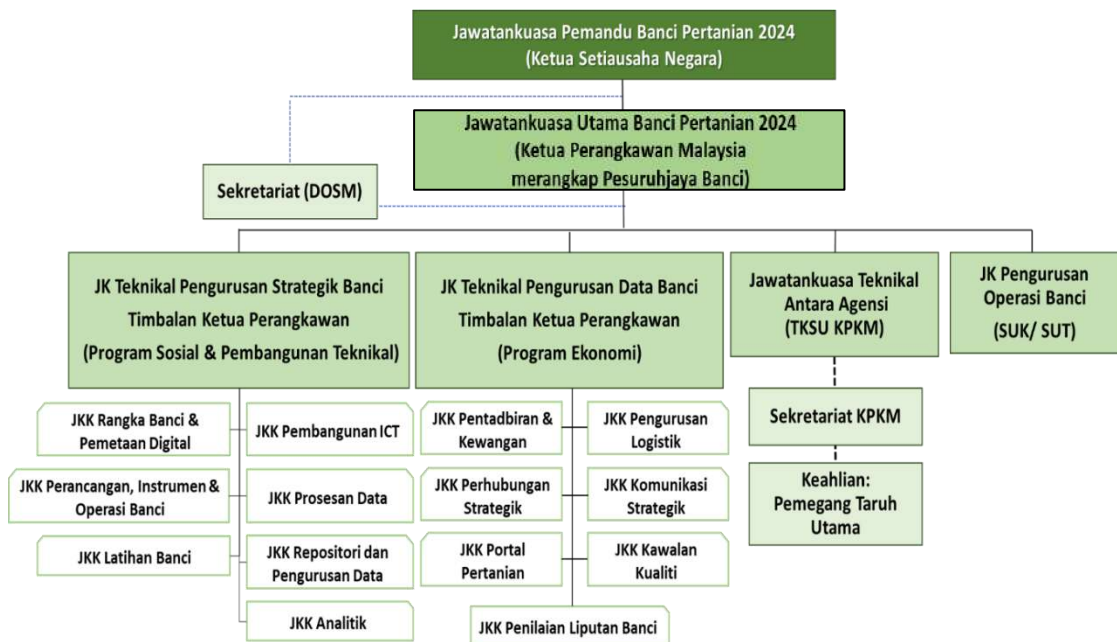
Jawatankuasa Pemandu Banci Pertanian 2024
(Ketua Setiausaha Negara)

Jawatankuasa Utama Banci Pertanian 2024
(Ketua Perangkawan Malaysia merangkap Pesuruhjaya Banci)

Sekretariat (DOSM)

JK Teknikal Pengurusan Strategik Banci
Timbalan Ketua Perangkawan
(Program Sosial & Pembangunan Teknikal)

JK Teknikal Pengurusan Data Banci
Timbalan Ketua Perangkawan
(Program Ekonomi)

Jawatankuasa Teknikal Antara Agensi
(TKSU KPKM)

JK Pengurusan Operasi Banci
(SUK/ SUT)

JKK Rangka Banci & Pemetaan Digital

JKK Pembangunan ICT

JKK Perancangan, Instrumen & Operasi Banci

JKK Prosesan Data

JKK Latihan Banci

JKK Repositori dan Pengurusan Data

JKK Analitik

JKK Pentadbiran & Kewangan

JKK Pengurusan Logistik

JKK Perhubungan Strategik

JKK Komunikasi Strategik

JKK Portal Pertanian

JKK Kawalan Kualiti

JKK Penilaian Liputan Banci

Sekretariat KPKM

Keahlian:
Pemegang Taruh Utama